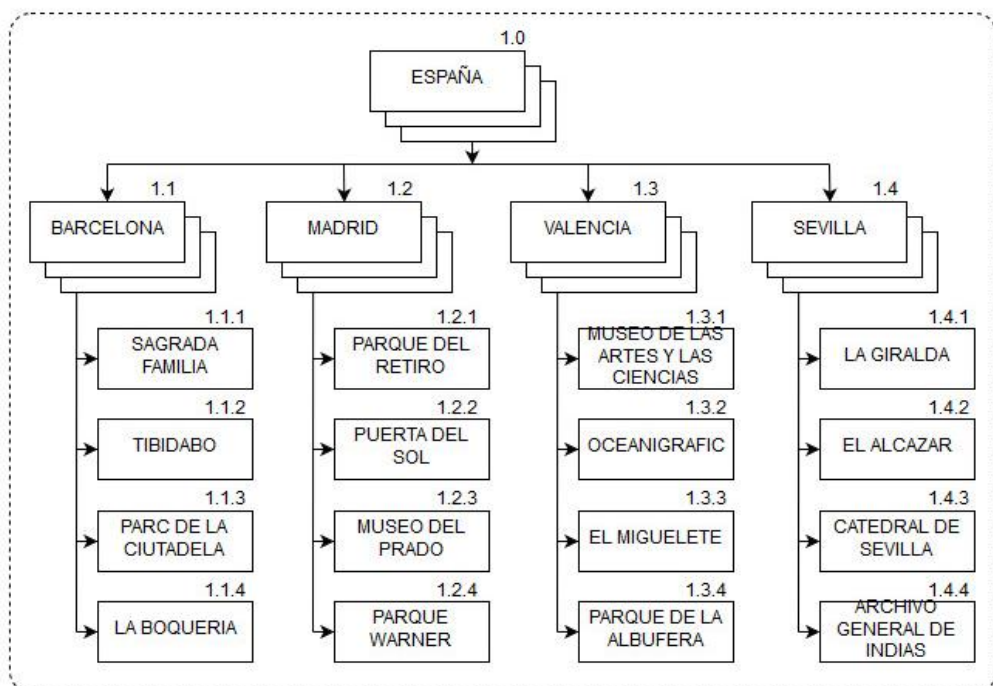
1.0
ESPAÑA

1.1
BARCELONA

1.1.1
SAGRADA FAMILIA

1.1.2
TIBIDABO

1.1.3
PARC DE LA CIUTADELA

1.1.4
LA BOQUERIA

1.2
MADRID

1.2.1
PARQUE DEL RETIRO

1.2.2
PUERTA DEL SOL

1.2.3
MUSEO DEL PRADO

1.2.4
PARQUE WARNER

1.3
VALENCIA

1.3.1
MUSEO DE LAS ARTES Y LAS CIENCIAS

1.3.2
OCEANIGRAFIC

1.3.3
EL MIGUELETE

1.3.4
PARQUE DE LA ALBUFERA

1.4
SEVILLA

1.4.1
LA GIRALDA

1.4.2
EL ALCAZAR

1.4.3
CATEDRAL DE SEVILLA

1.4.4
ARCHIVO GENERAL DE INDIAS